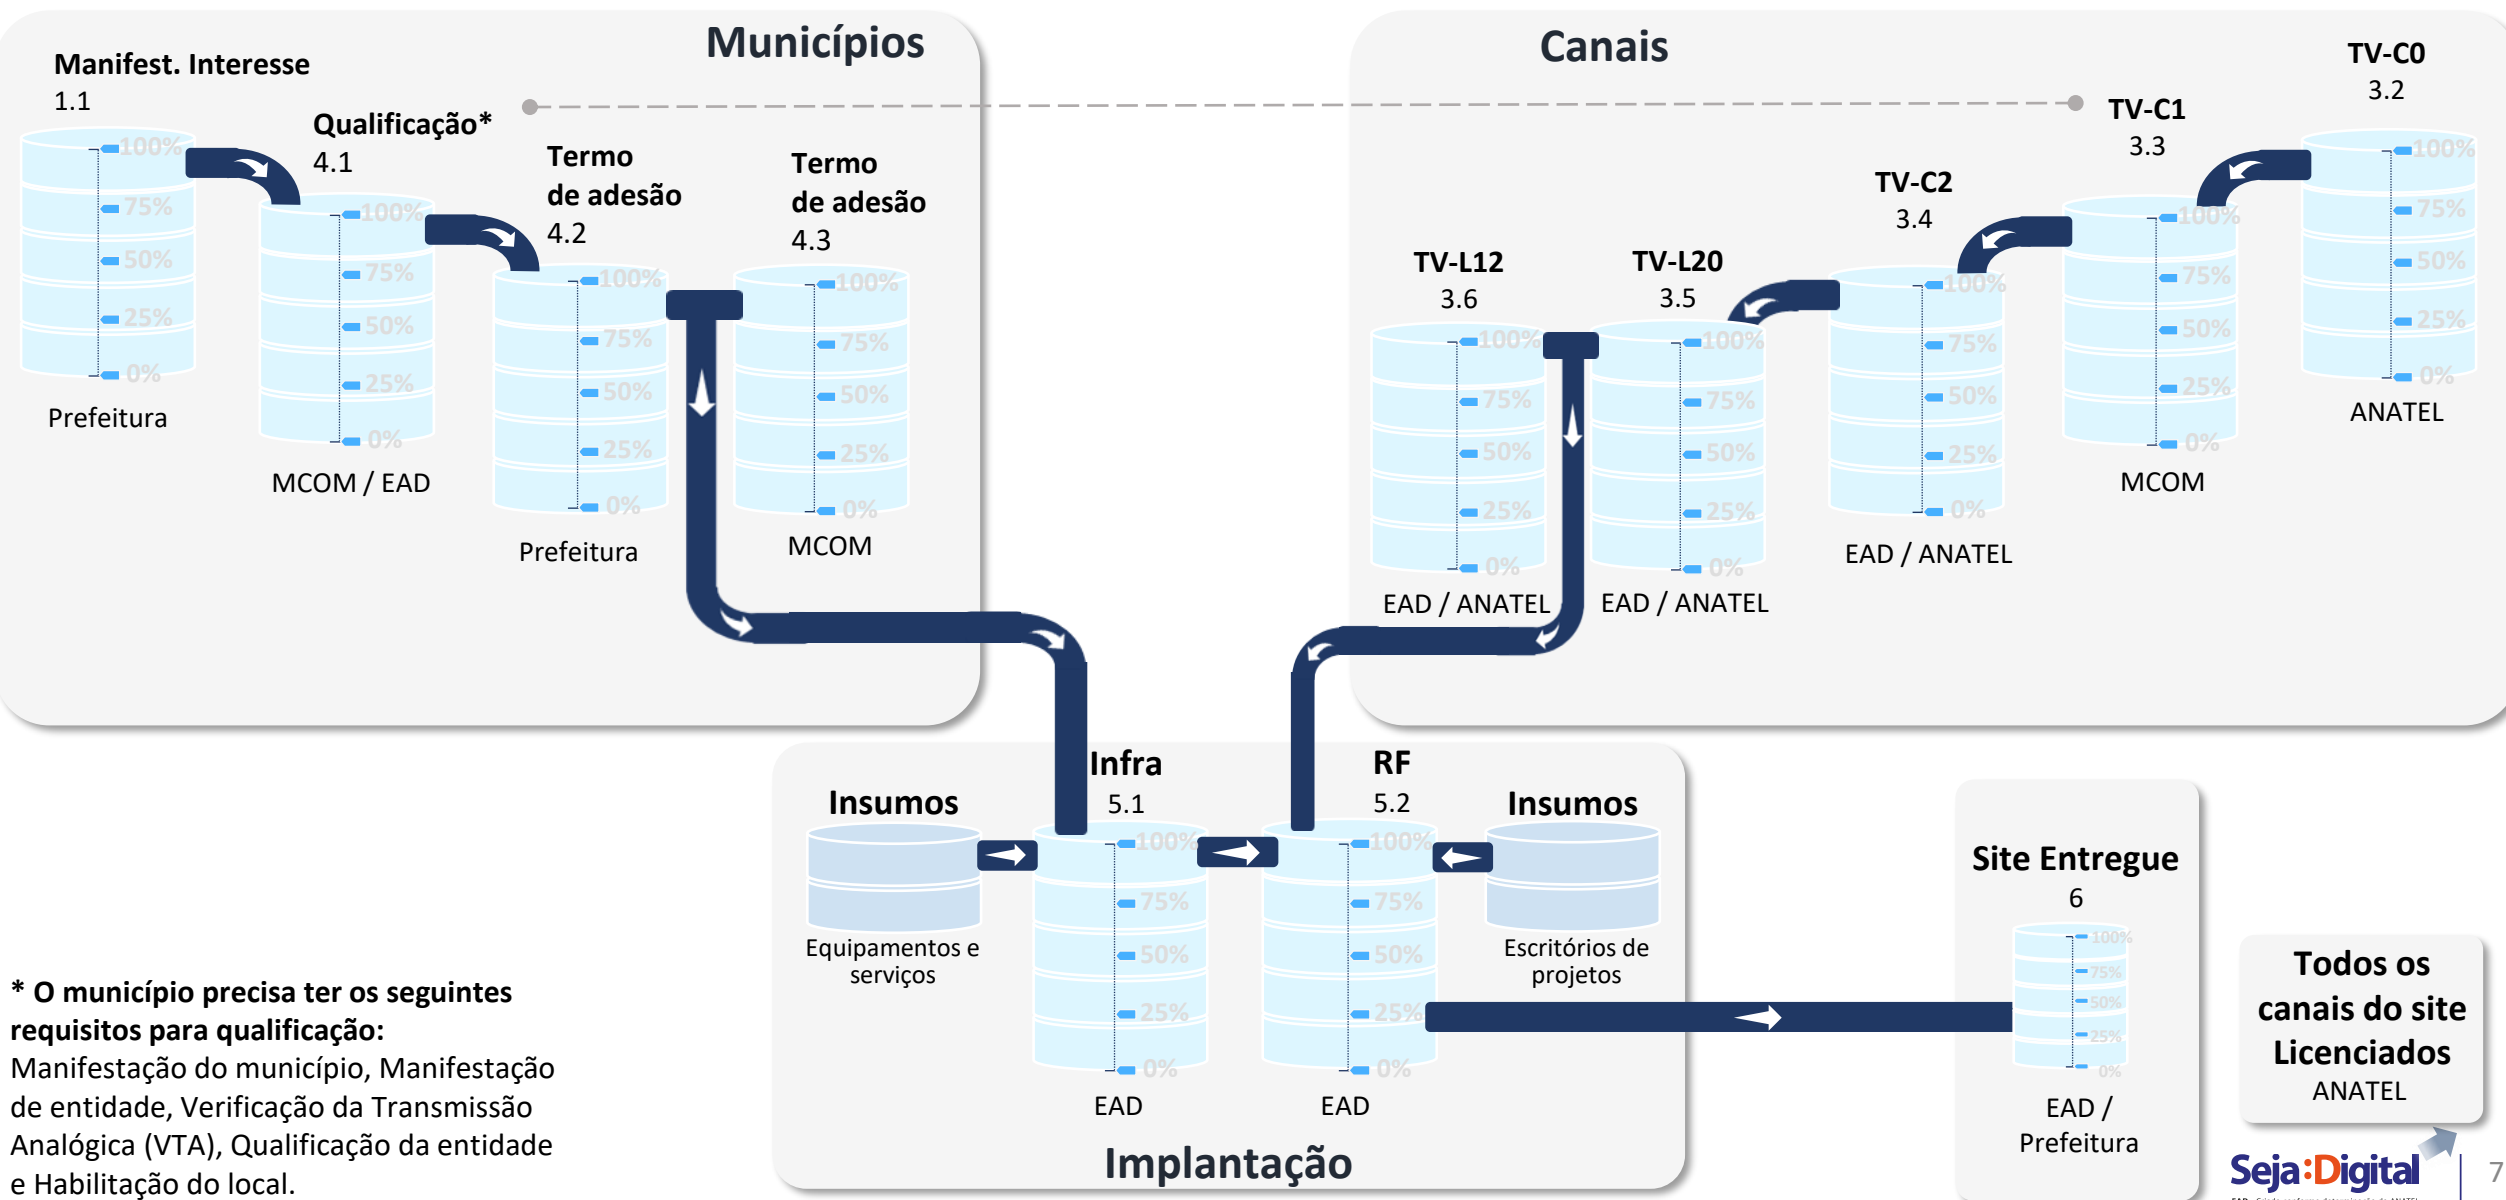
Municípios

Manifest. Interesse
1.1

100%
75%
50%
25%
0%
Prefeitura

Qualificação*
4.1

100%
75%
50%
25%
0%
MCOM / EAD

Termo de adesão
4.2

100%
75%
50%
25%
0%
Prefeitura

Termo de adesão
4.3

100%
75%
50%
25%
0%
MCOM

Canais

TV-C0
3.2

100%
75%
50%
25%
0%
ANATEL

TV-C1
3.3

100%
75%
50%
25%
0%
MCOM

TV-C2
3.4

100%
75%
50%
25%
0%
EAD / ANATEL

TV-L20
3.5

100%
75%
50%
25%
0%
EAD / ANATEL

TV-L12
3.6

100%
75%
50%
25%
0%
EAD / ANATEL

Insumos
Equipamentos e serviços

Infra
5.1

100%
75%
50%
25%
0%
EAD

RF
5.2

100%
75%
50%
25%
0%
EAD

Insumos
Escritórios de projetos

Implantação

Site Entregue
6

100%
75%
50%
25%
0%
EAD / Prefeitura

Todos os canais do site Licenciados
ANATEL

* O município precisa ter os seguintes requisitos para qualificação:
Manifestação do município, Manifestação de entidade, Verificação da Transmissão Analógica (VTA), Qualificação da entidade e Habilitação do local.

Seja Digital

7